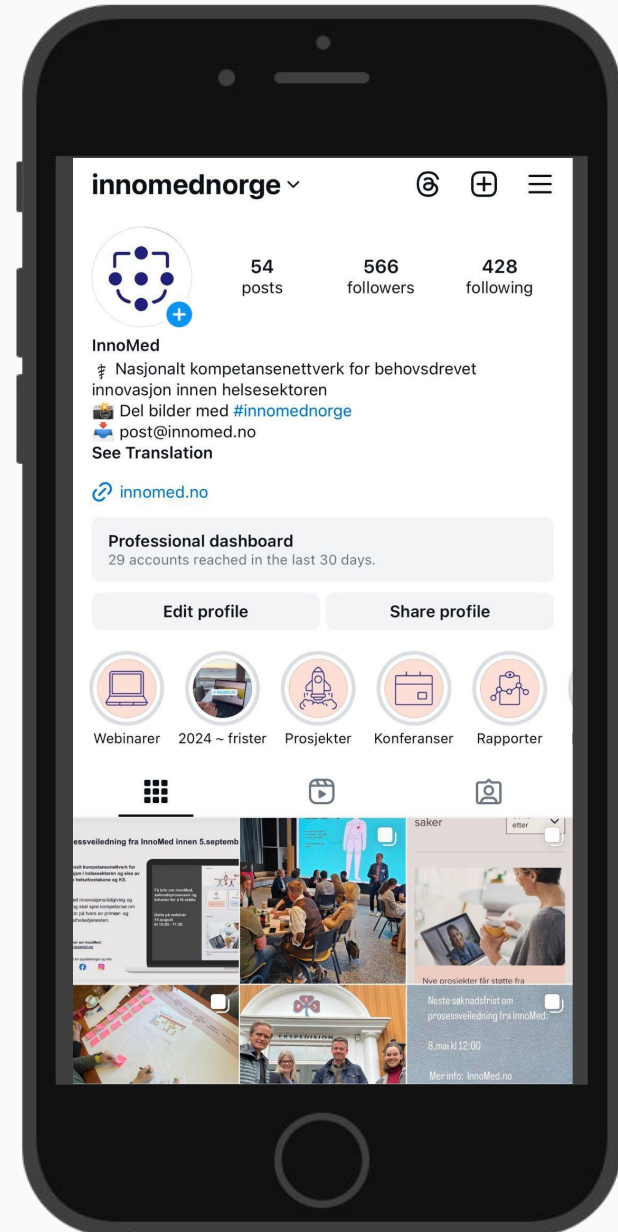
innomednorge

54 posts
566 followers
428 following

InnoMed
⚕ Nasjonalt kompetansenettverk for behovsdrevet innovasjon innen helsesektoren
📸 Del bilder med #innomednorge
📥 post@innomed.no
See Translation

innomed.no

Professional dashboard
29 accounts reached in the last 30 days.

Edit profile
Share profile

Webinarer
2024 ~ frister
Prosjekter
Konferanser
Rapporter

essveiledning fra InnoMed innen 5.septemb

saker

Nye prosjekter får støtte fra

EKSPEDISJON

Neste søknadsfrist om prosessveiledning fra InnoMed:

8.mai kl 12:00

Mer info: InnoMed.no